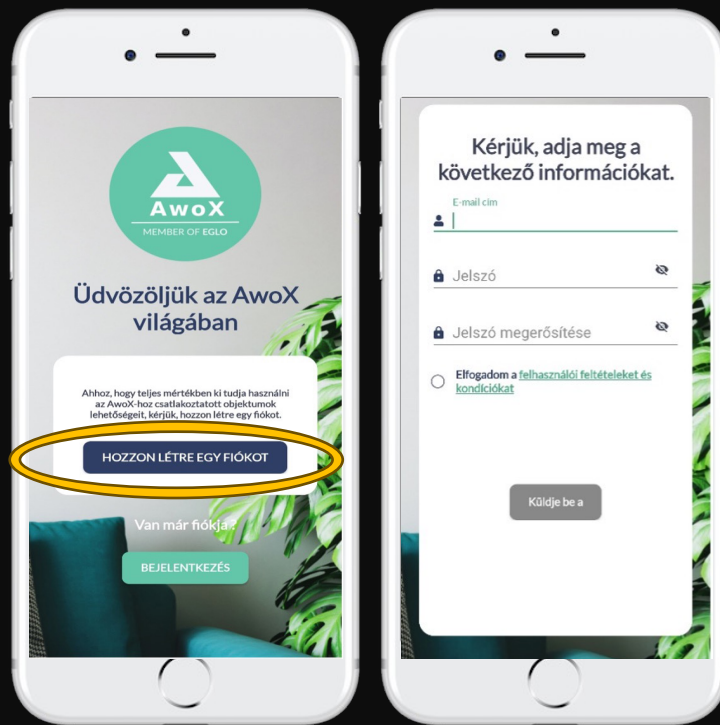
AwoX
MEMBER OF EGLO

Üdvözöljük az AwoX világában

Ahhoz, hogy teljes mértékben ki tudja használni az AwoX-hoz csatlakoztatott objektumok lehetőségeit, kérjük, hozzon létre egy fiókot.

HOZZON LÉTRE EGY FIÓKOT

Van már fiókja ?

BEJELENTKEZÉS

Kérjük, adja meg a következő információkat.

E-mail cím

Jelszó

Jelszó megerősítése

Elfogadom a felhasználói feltételeket és kondíciókat

Küldje be a